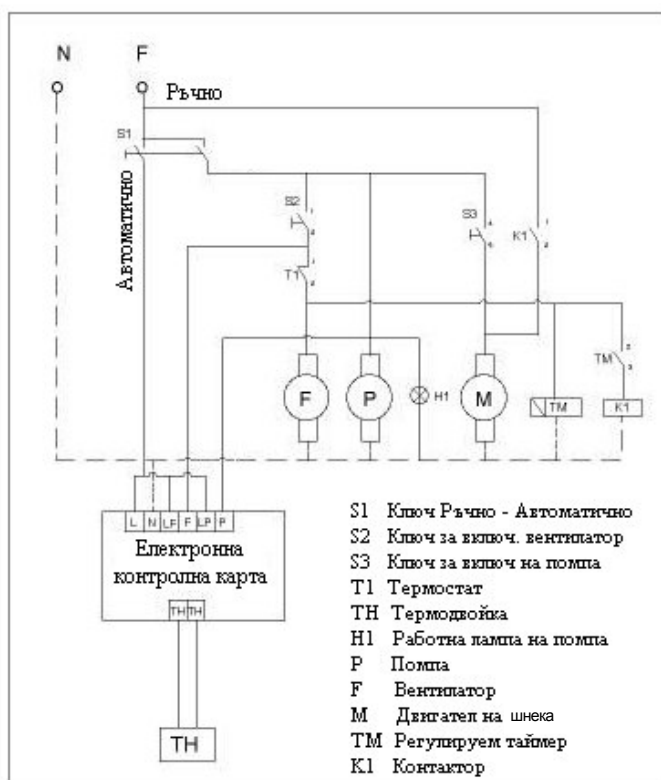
N

F

Ръчно

S1

Автоматично

S2

T1

S3

K1

TM

F

P

H1

M

TM

K1

L N LF F LP P

Електронна контролна карта

TH TH

TH

S1 Ключ Ръчно - Автоматично
S2 Ключ за включ. вентилатор
S3 Ключ за включ на помпа
T1 Термостат
TH Термодвойка
H1 Работна лампа на помпа
P Помпа
F Вентилатор
M Двигател на шнека
TM Регулируем таймер
K1 Контактор